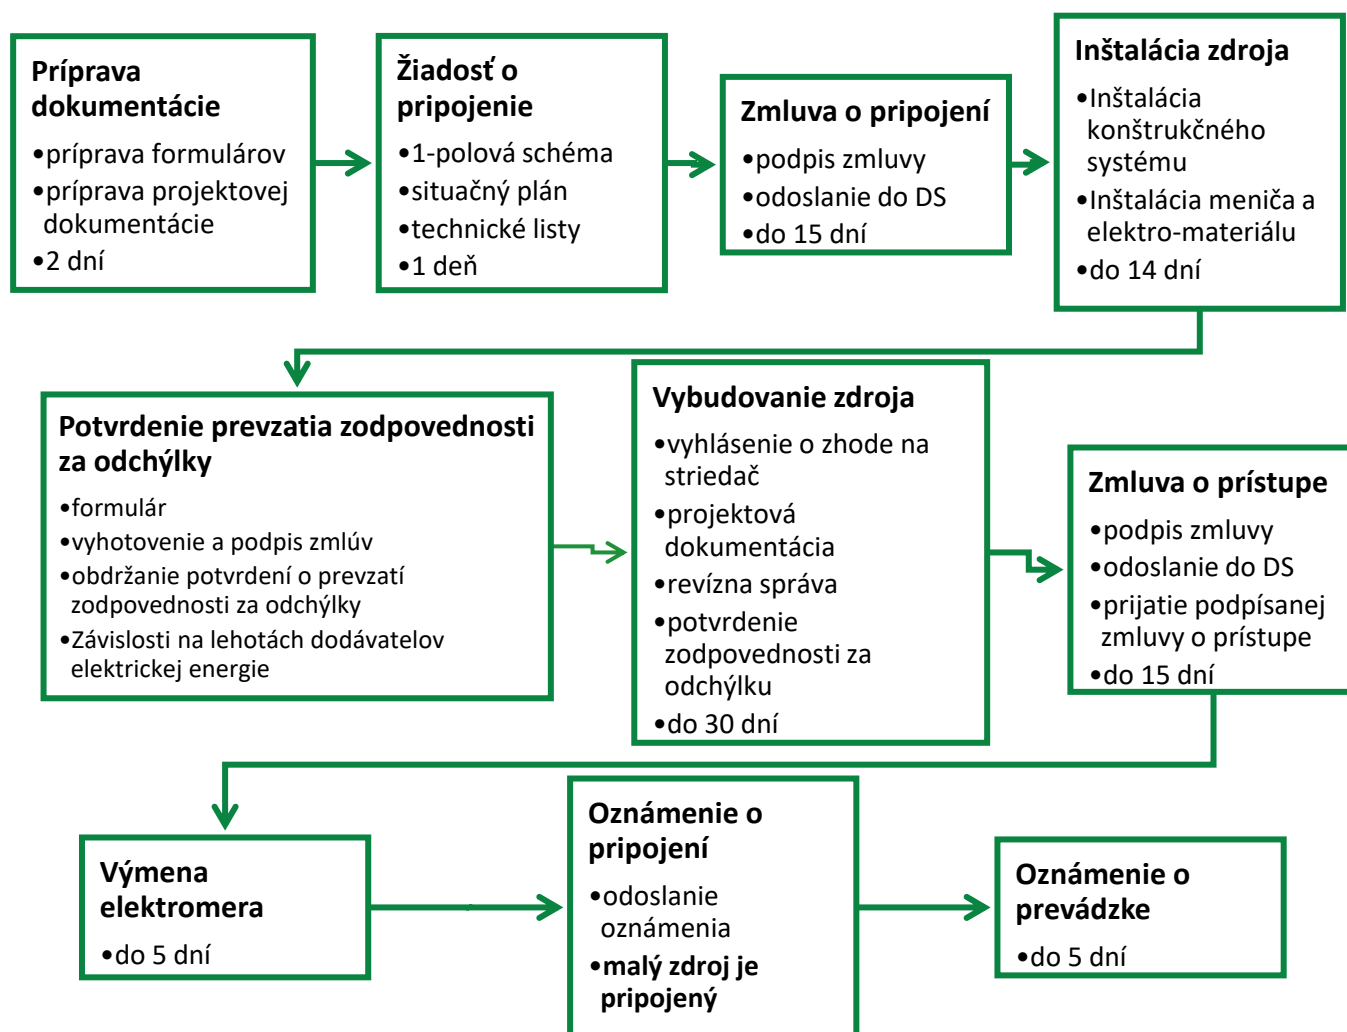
Príprava dokumentácie
•príprava formulárov
•príprava projektovej dokumentácie
•2 dní

Žiadosť o pripojenie
•1-polová schéma
•situačný plán
•technické listy
•1 deň

Zmluva o pripojení
•podpis zmluvy
•odoslanie do DS
•do 15 dní

Inštalácia zdroja
•Inštalácia konštrukčného systému
•Inštalácia meniča a elektro-materiálu
•do 14 dní

Potvrdenie prevzatia zodpovednosti za odchýlky
•formulár
•vyhotovenie a podpis zmlúv
•obdržanie potvrdení o prevzatí zodpovednosti za odchýlky
•Závislosti na lehotách dodávatelov elektrickej energie

Vybudovanie zdroja
•vyhlásenie o zhode na striedač
•projektová dokumentácia
•revízna správa
•potvrdenie zodpovednosti za odchýlku
•do 30 dní

Zmluva o prístupe
•podpis zmluvy
•odoslanie do DS
•prijatie podpísanej zmluvy o prístupe
•do 15 dní

Výmena elektromera
•do 5 dní

Oznámenie o pripojení
•odoslanie oznámenia
•malý zdroj je pripojený

Oznámenie o prevádzke
•do 5 dní